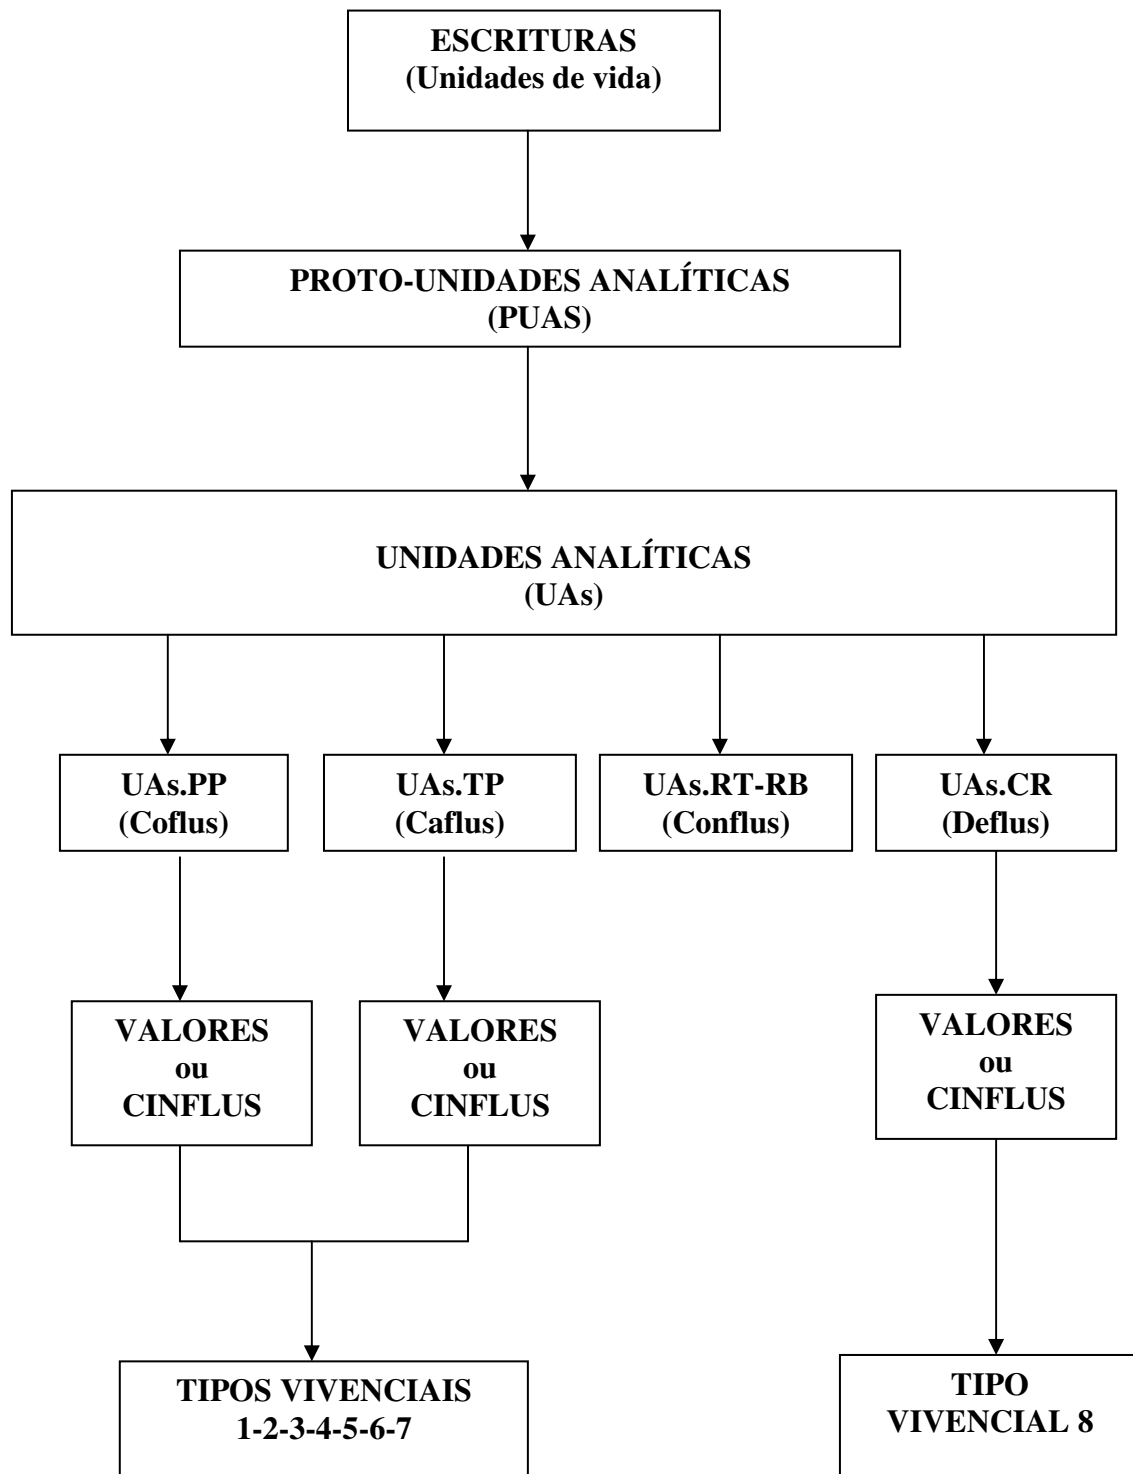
ESCRITURAS
(Unidades de vida)

PROTO-UNIDADES ANALÍTICAS
(PUAS)

UNIDADES ANALÍTICAS
(UAs)

UAs.PP
(Coflus)

UAs.TP
(Caflus)

UAs.RT-RB
(Conflus)

UAs.CR
(Deflus)

VALORES
ou
CINFLUS

VALORES
ou
CINFLUS

VALORES
ou
CINFLUS

TIPOS VIVENCIAIS
1-2-3-4-5-6-7

TIPO
VIVENCIAL 8